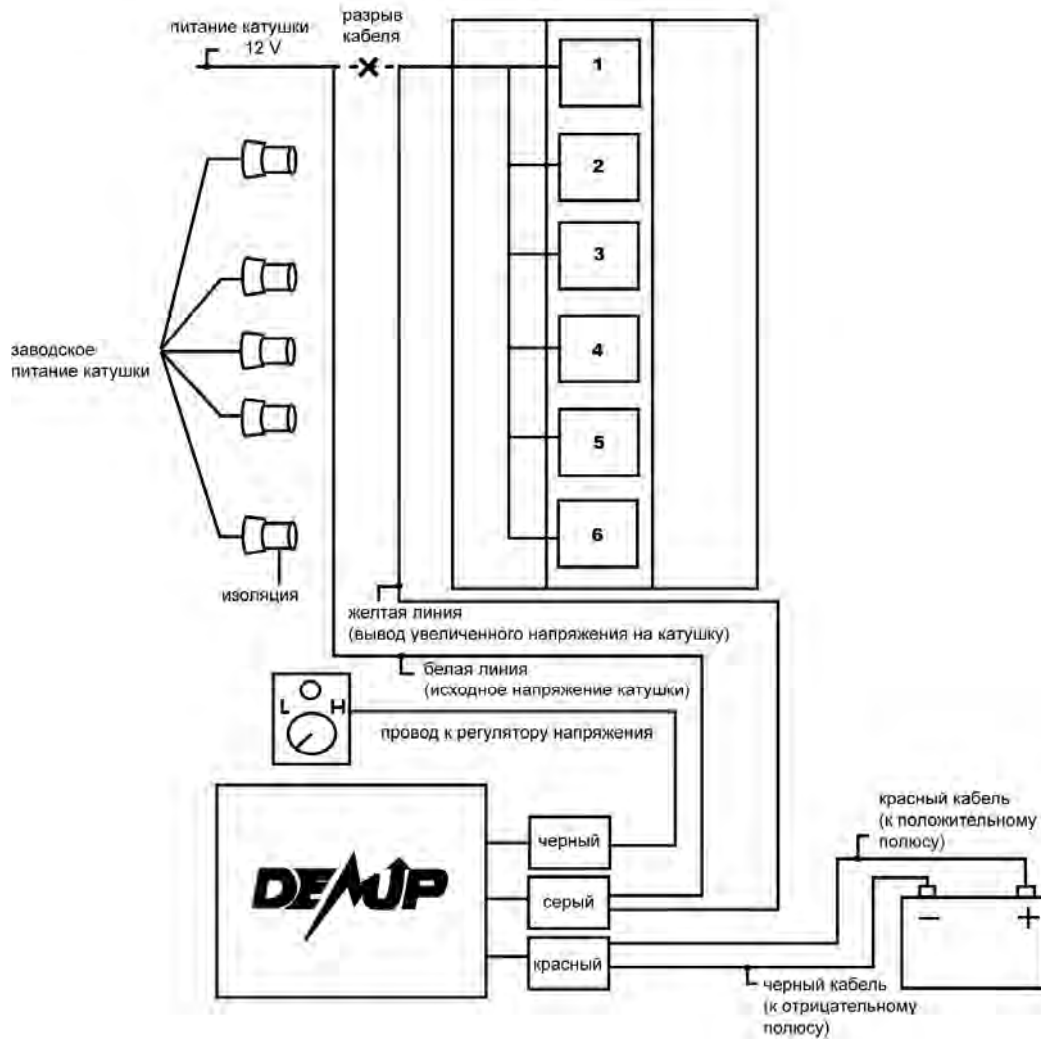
питание катушки 12 V

разрыв кабеля

1

2

3

4

5

6

заводское питание катушки

изоляция

желтая линия (вывод увеличенного напряжения на катушку)

белая линия (исходное напряжение катушки)

L H

провод к регулятору напряжения

DEMUP

черный

серый

красный

красный кабель (к положительному полюсу)

черный кабель (к отрицательному полюсу)

–

+